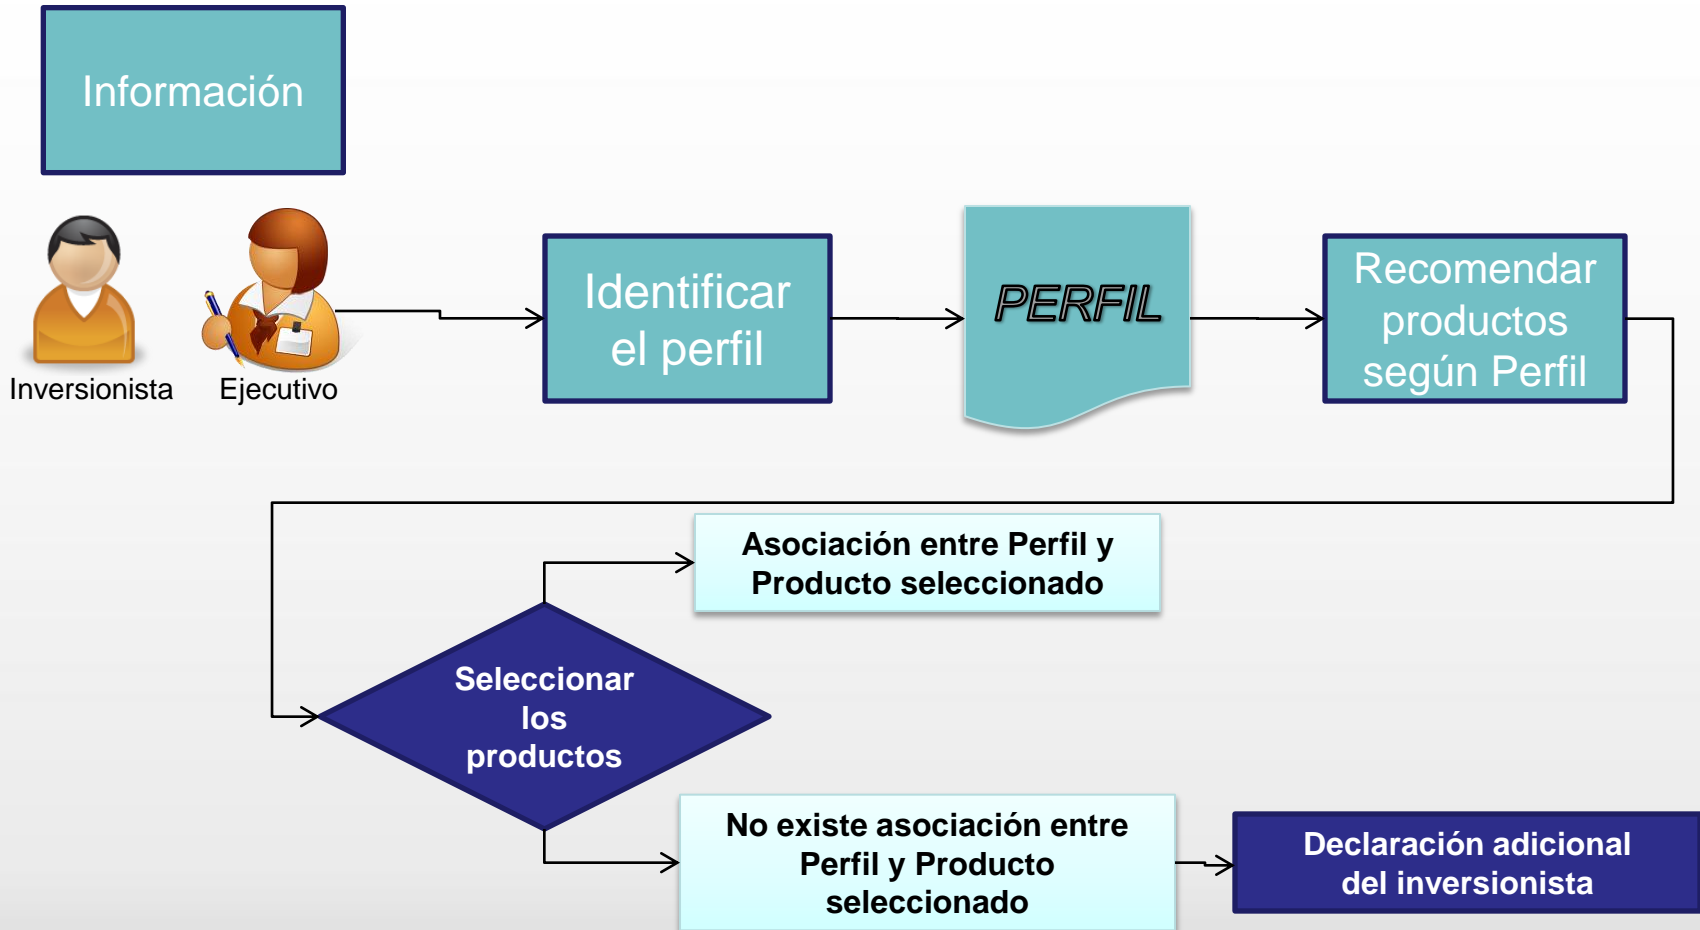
Información

Inversionista

Ejecutivo

Identificar el perfil

PERFIL

Recomendar productos según Perfil

Asociación entre Perfil y Producto seleccionado

Seleccionar los productos

No existe asociación entre Perfil y Producto seleccionado

Declaración adicional del inversionista